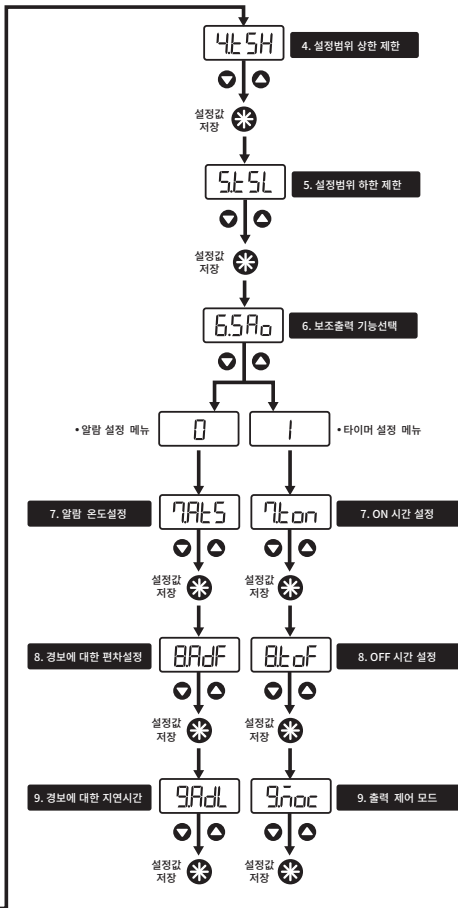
4.tSH
4. 설정범위 상한 제한
설정값 저장

5.tSL
5. 설정범위 하한 제한
설정값 저장

6.SAo
6. 보조출력 기능선택

• 알람 설정 메뉴
0
1
• 타이머 설정 메뉴

7. 알람 온도설정
7.AtS
7.ton
7. ON 시간 설정
설정값 저장
설정값 저장

8. 경보에 대한 편차설정
8.AdF
8.toF
8. OFF 시간 설정
설정값 저장
설정값 저장

9. 경보에 대한 지연시간
9.AdL
9.noc
9. 출력 제어 모드
설정값 저장
설정값 저장